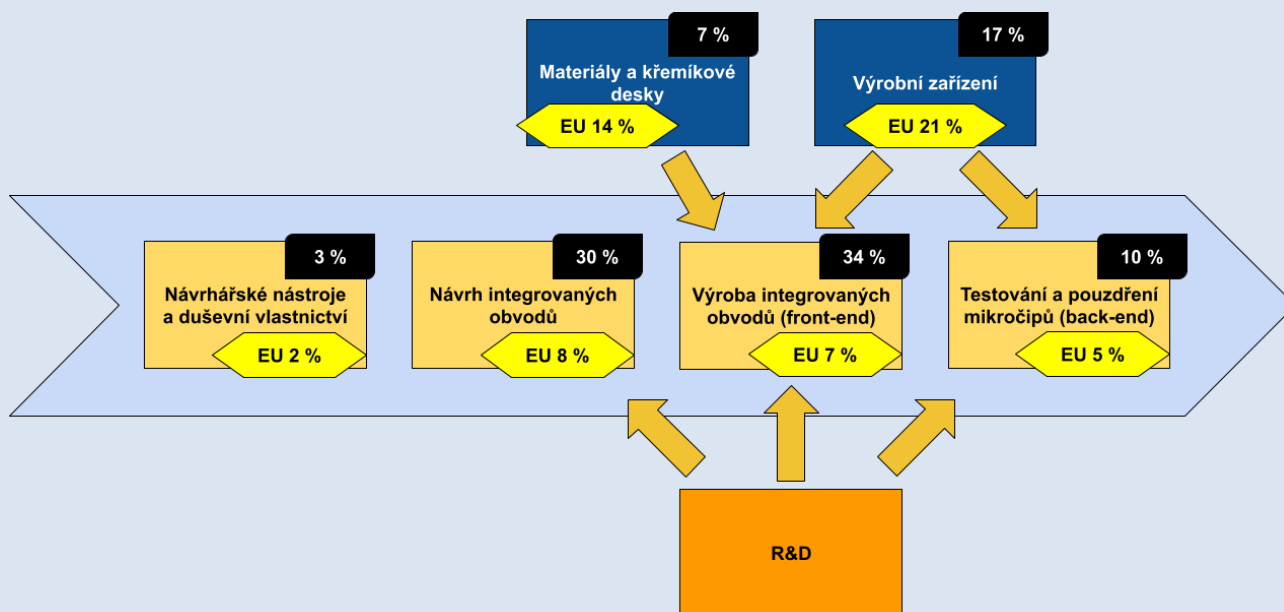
7 %

Materiály a křemíkové desky

EU 14 %

17 %

Výrobní zařízení

EU 21 %

3 %

Návrhářské nástroje a duševní vlastnictví

EU 2 %

30 %

Návrh integrovaných obvodů

EU 8 %

34 %

Výroba integrovaných obvodů (front-end)

EU 7 %

10 %

Testování a pouzdření mikročipů (back-end)

EU 5 %

R&D